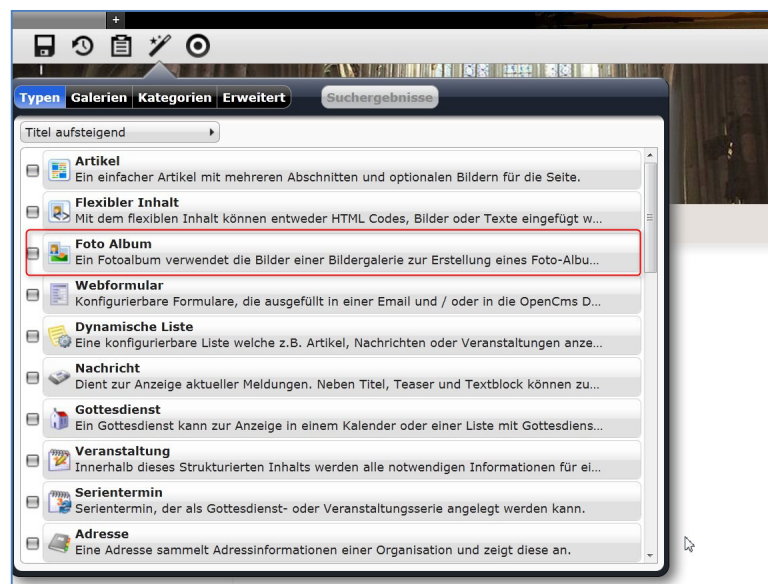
+

Typen Galerien Kategorien Erweitert Suchergebnisse

Titel aufsteigend

Artikel
Ein einfacher Artikel mit mehreren Abschnitten und optionalen Bildern für die Seite.

Flexibler Inhalt
Mit dem flexiblen Inhalt können entweder HTML Codes, Bilder oder Texte eingefügt w...

Foto Album
Ein Fotoalbum verwendet die Bilder einer Bildergalerie zur Erstellung eines Foto-Albu...

Webformular
Konfigurierbare Formulare, die ausgefüllt in einer Email und / oder in die OpenCms D...

Dynamische Liste
Eine konfigurierbare Liste welche z.B. Artikel, Nachrichten oder Veranstaltungen anze...

Nachricht
Dient zur Anzeige aktueller Meldungen. Neben Titel, Teaser und Textblock können zu...

Gottesdienst
Ein Gottesdienst kann zur Anzeige in einem Kalender oder einer Liste mit Gottesdiens...

Veranstaltung
Innerhalb dieses Strukturierten Inhalts werden alle notwendigen Informationen für ei...

Serientermin
Serientermin, der als Gottesdienst- oder Veranstaltungsserie angelegt werden kann.

Adresse
Eine Adresse sammelt Adressinformationen einer Organisation und zeigt diese an.